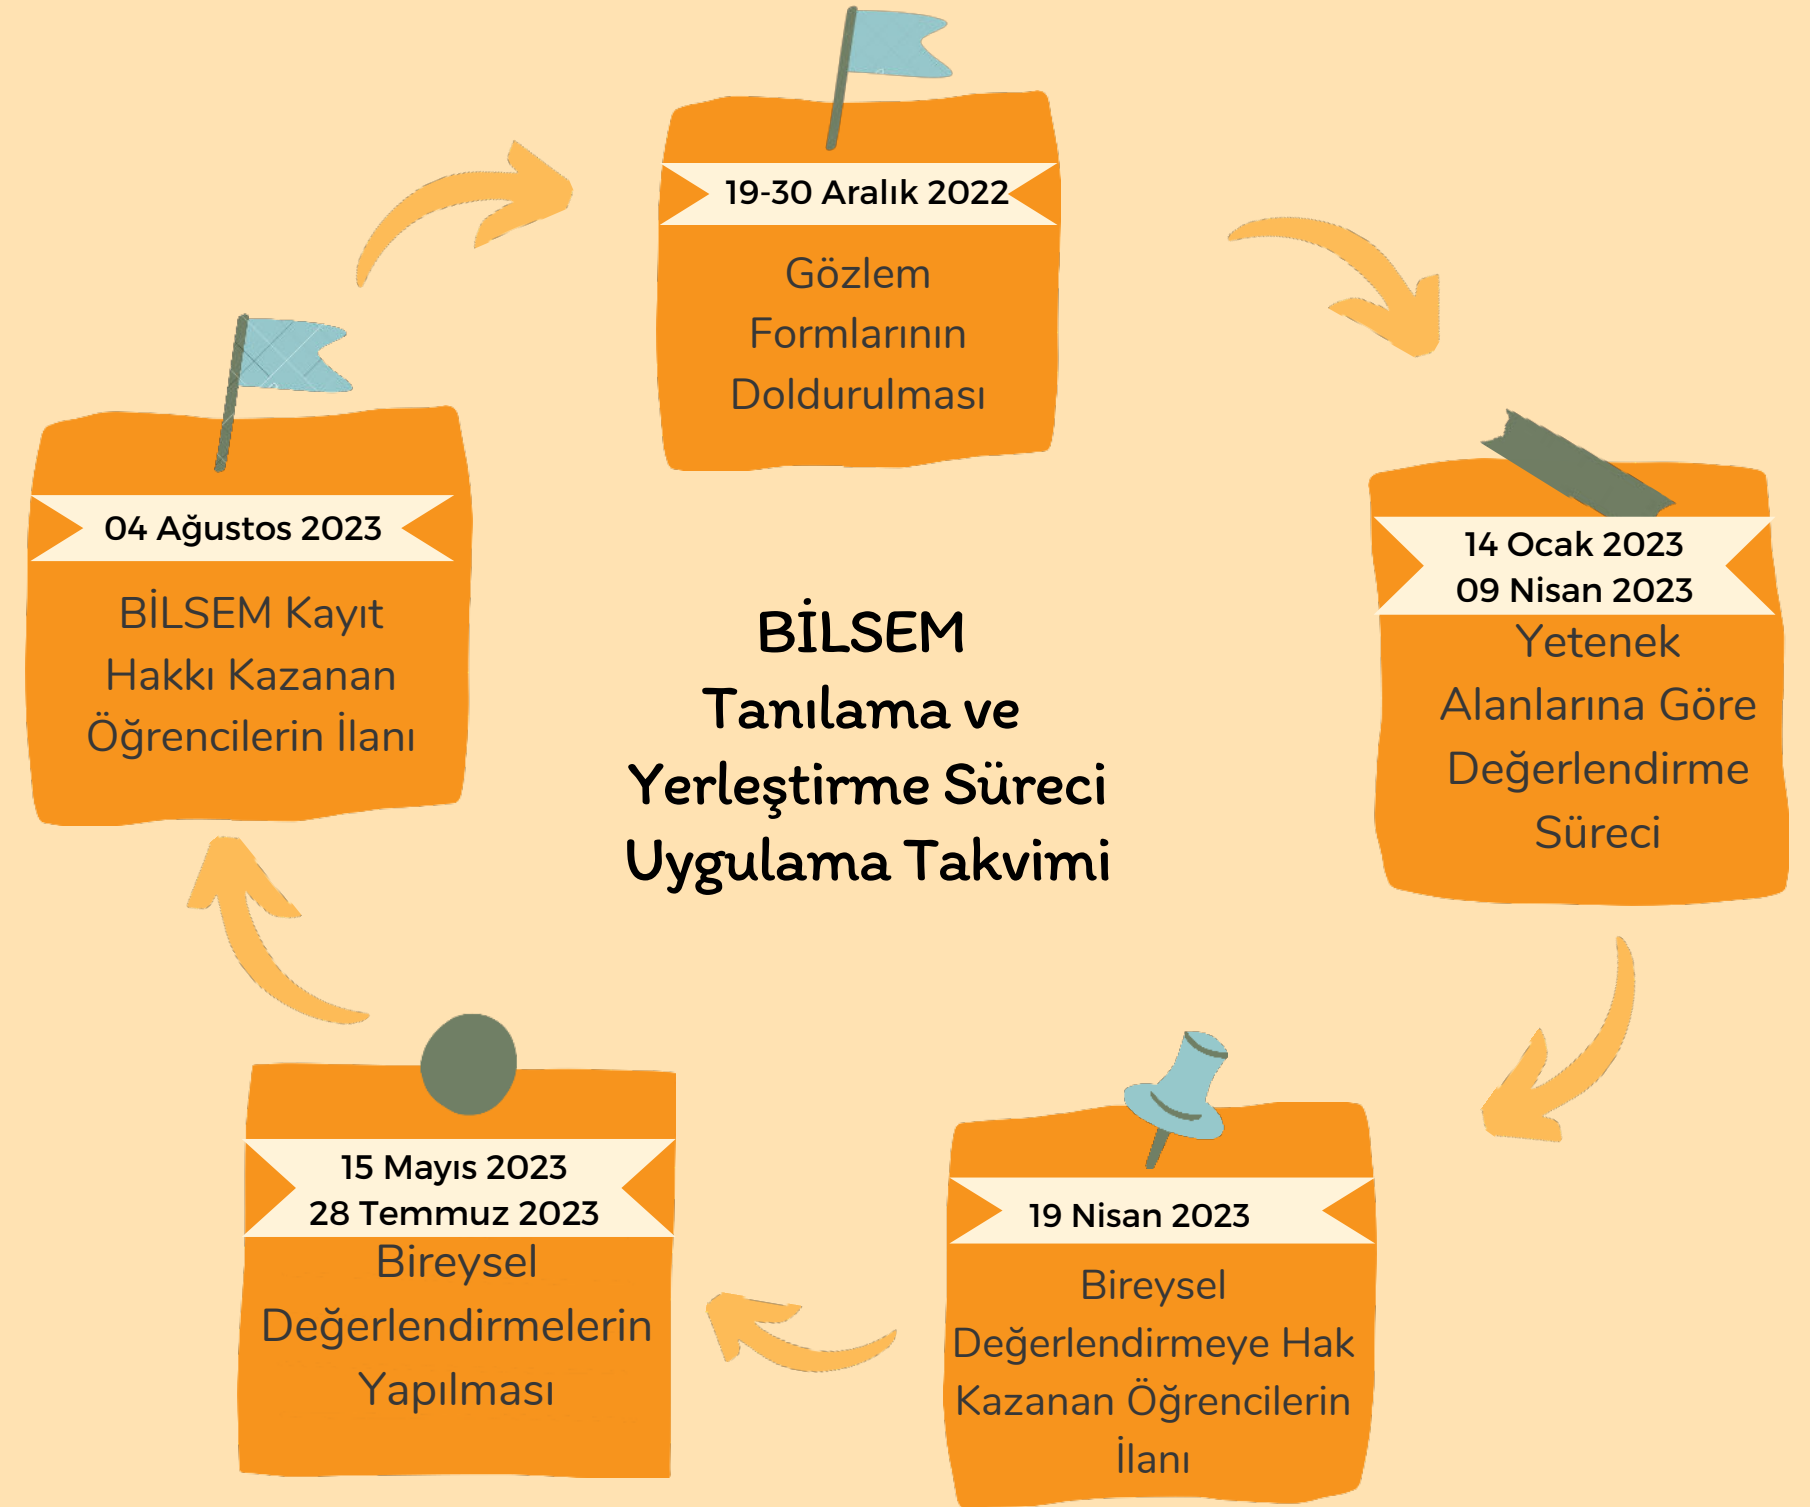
19-30 Aralık 2022
Gözlem Formlarının Doldurulması

14 Ocak 2023
09 Nisan 2023
Yetenek Alanlarına Göre Değerlendirme Süreci

19 Nisan 2023
Bireysel Değerlendirmeye Hak Kazanan Öğrencilerin İlanı

15 Mayıs 2023
28 Temmuz 2023
Bireysel Değerlendirmelerin Yapılması

04 Ağustos 2023
BİLSEM Kayıt Hakkı Kazanan Öğrencilerin İlanı

BİLSEM
Tanılama ve Yerleştirme Süreci Uygulama Takvimi